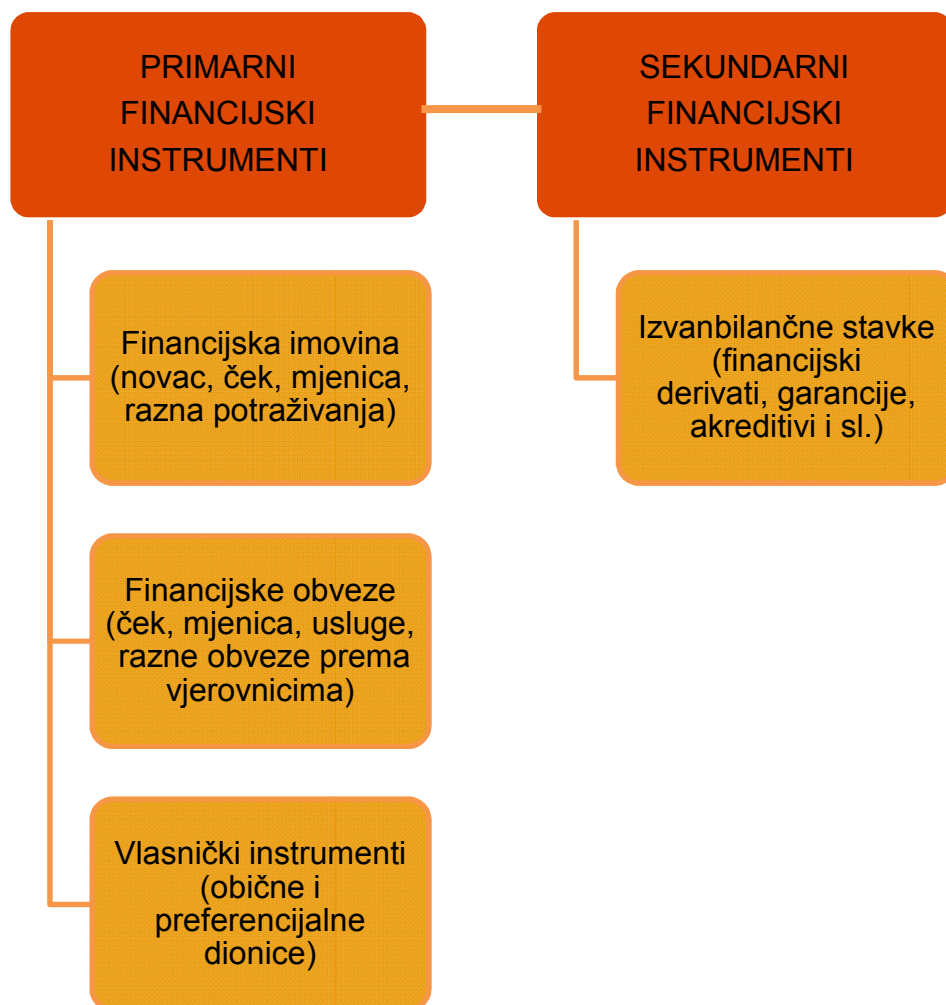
PRIMARNI FINANCIJSKI INSTRUMENTI

SEKUNDARNI FINANCIJSKI INSTRUMENTI

Financijska imovina (novac, ček, mjenica, razna potraživanja)

Izvanbilančne stavke (financijski derivati, garancije, akreditivi i sl.)

Financijske obveze (ček, mjenica, usluge, razne obveze prema vjerovnicima)

Vlasnički instrumenti (obične i preferencijalne dionice)